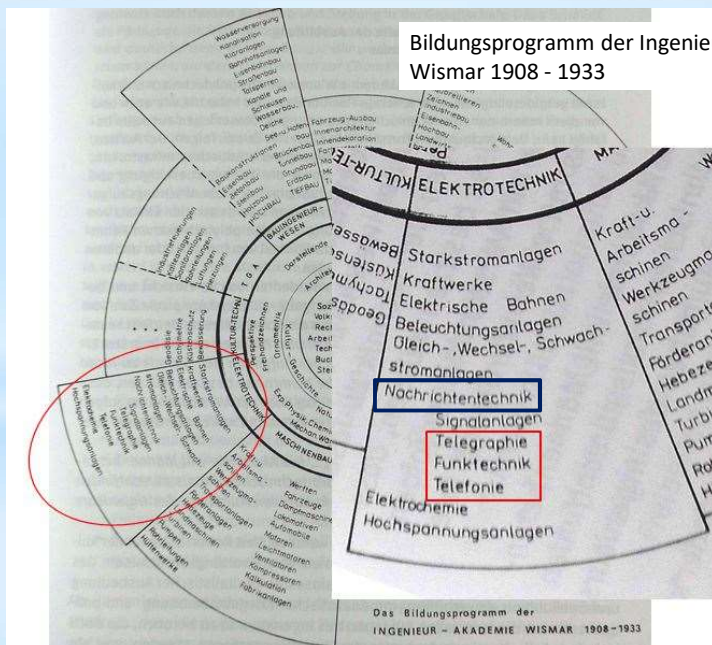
Bildungsprogramm der Ingenie
Wismar 1908 - 1933

KULTUR-TE
ELEKTROTECHNIK
MA

Bewässe
Kulturt
Tachym
Geodä

Starkstromanlagen
Kraftwerke
Elektrische Bahnen
Beleuchtungsanlagen
Gleich-, Wechsel-, Schwachstromanlagen
Nachrichtentechnik
Signalanlagen
Telegraphie
Funktechnik
Telefonie
Elektrochemie
Hochspannungsanlagen

Kraft- u. Arbeitsmaschinen
Werkzeugmaschinen
Transport
Förderan
Hebeze
Landm
Turbi
Pum
Ro
H

Wasserversorgung
Kanalisation
Bahnanlagen
Eisenbahnbau
Straßenbau
Talsperren
Kanäle und Schleusen
Wasserbau
Deiche
See- u. Hafenbau
Brückenbau
Tunnelbau
Erdbau
TIEFBAU
Bauingenieurwesen
Baukonstruktionen
Eisenbau
Betonbau
Steinbau
HOCHBAU
Fahrzeug-Ausbau
Innenarchitektur
Innendekoration
Zeichnen
Industriebau
Eisenbau
Hochbau
Landbau
T G A
KULTURTECHNIK
ELEKTROTECHNIK
MASCHINENBAU
Architektur
Darstellende
Ornamentik
Freihandzeichnen
Kultur-Geschichte
Exp. Physik Chemie
Mechan. Wärme
Werften
Fahrzeuge
Dampfmaschinen
Lokomotiven
Motoren
Leichtmotoren
Ventilatoren
Kompressoren
Kalkulation
Fabrikanlagen
Hüttenwerke

Das Bildungsprogramm der
INGENIEUR - AKADEMIE WISMAR 1908-1933